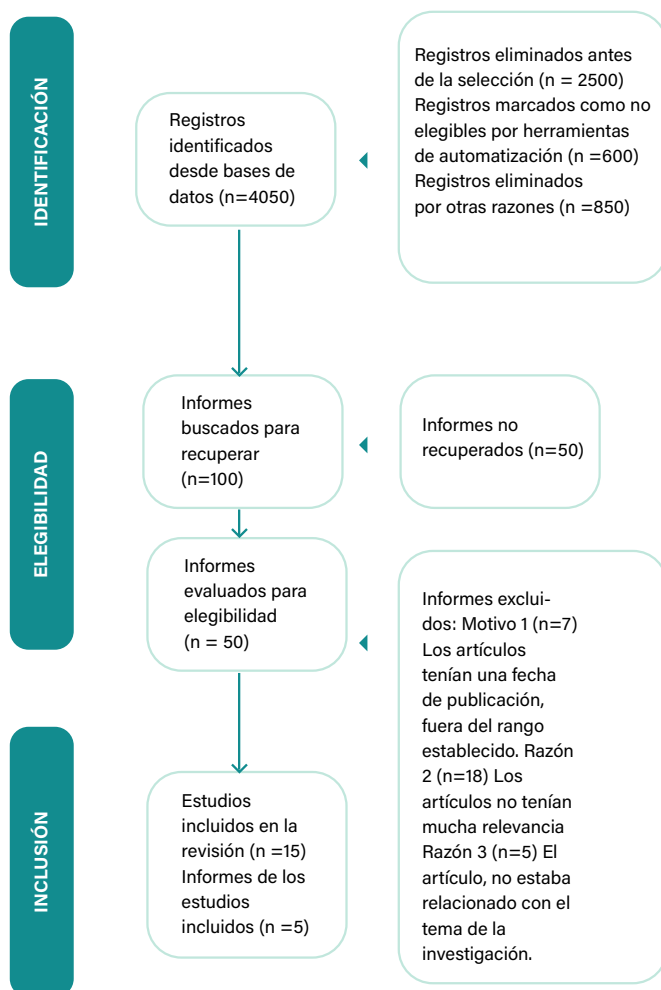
IDENTIFICACIÓN

Registros identificados desde bases de datos (n=4050)

Registros eliminados antes de la selección (n = 2500) Registros marcados como no elegibles por herramientas de automatización (n =600) Registros eliminados por otras razones (n =850)

ELEGIBILIDAD

Informes buscados para recuperar (n=100)

Informes no recuperados (n=50)

Informes evaluados para elegibilidad (n = 50)

Informes excluidos: Motivo 1 (n=7) Los artículos tenían una fecha de publicación, fuera del rango establecido. Razón 2 (n=18) Los artículos no tenían mucha relevancia Razón 3 (n=5) El artículo, no estaba relacionado con el tema de la investigación.

INCLUSIÓN

Estudios incluidos en la revisión (n =15) Informes de los estudios incluidos (n =5)